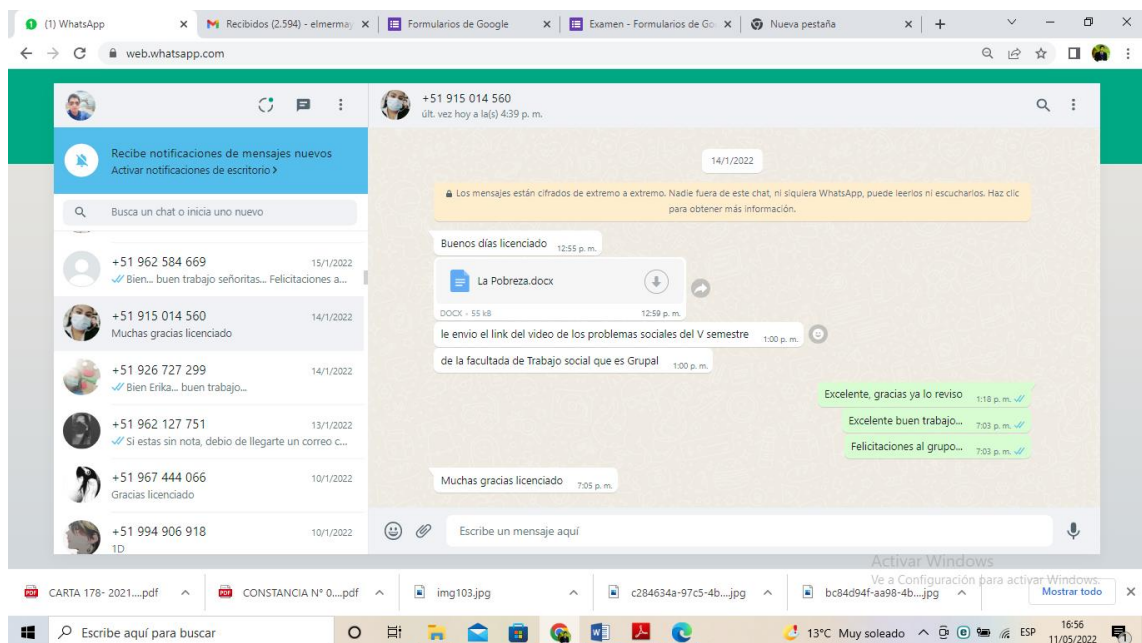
(1) WhatsApp
Recibidos (2.594) - elmermay
Formularios de Google
Examen - Formularios de Go
Nueva pestaña
web.whatsapp.com

Recibe notificaciones de mensajes nuevos
Activar notificaciones de escritorio >

Busca un chat o inicia uno nuevo

+51 962 584 669 15/1/2022
Bien... buen trabajo señoritas... Felicitaciones a...

+51 915 014 560 14/1/2022
Muchas gracias licenciado

+51 926 727 299 14/1/2022
Bien Erika... buen trabajo...

+51 962 127 751 13/1/2022
Si estas sin nota, debio de llegarte un correo c...

+51 967 444 066 10/1/2022
Gracias licenciado

+51 994 906 918 10/1/2022
1D

+51 915 014 560
últ. vez hoy a la(s) 4:39 p. m.

14/1/2022

Los mensajes están cifrados de extremo a extremo. Nadie fuera de este chat, ni siquiera WhatsApp, puede leerlos ni escucharlos. Haz clic para obtener más información.

Buenos días licenciado 12:55 p. m.

La Pobreza.docx
DOCX • 55 kB 12:59 p. m.

le envio el link del video de los problemas sociales del V semestre 1:00 p. m.

de la facultada de Trabajo social que es Grupal 1:00 p. m.

Excelente, gracias ya lo reviso 1:18 p. m.

Excelente buen trabajo... 7:03 p. m.

Felicitaciones al grupo... 7:03 p. m.

Muchas gracias licenciado 7:05 p. m.

Escribe un mensaje aquí

Activar Windows
Ve a Configuración para activar Windows.

CARTA 178- 2021....pdf
CONSTANCIA N° 0....pdf
img103.jpg
c284634a-97c5-4b....jpg
bc84d94f-aa98-4b....jpg
Mostrar todo

Escribe aquí para buscar
13°C Muy soleado ESP 16:56 11/05/2022